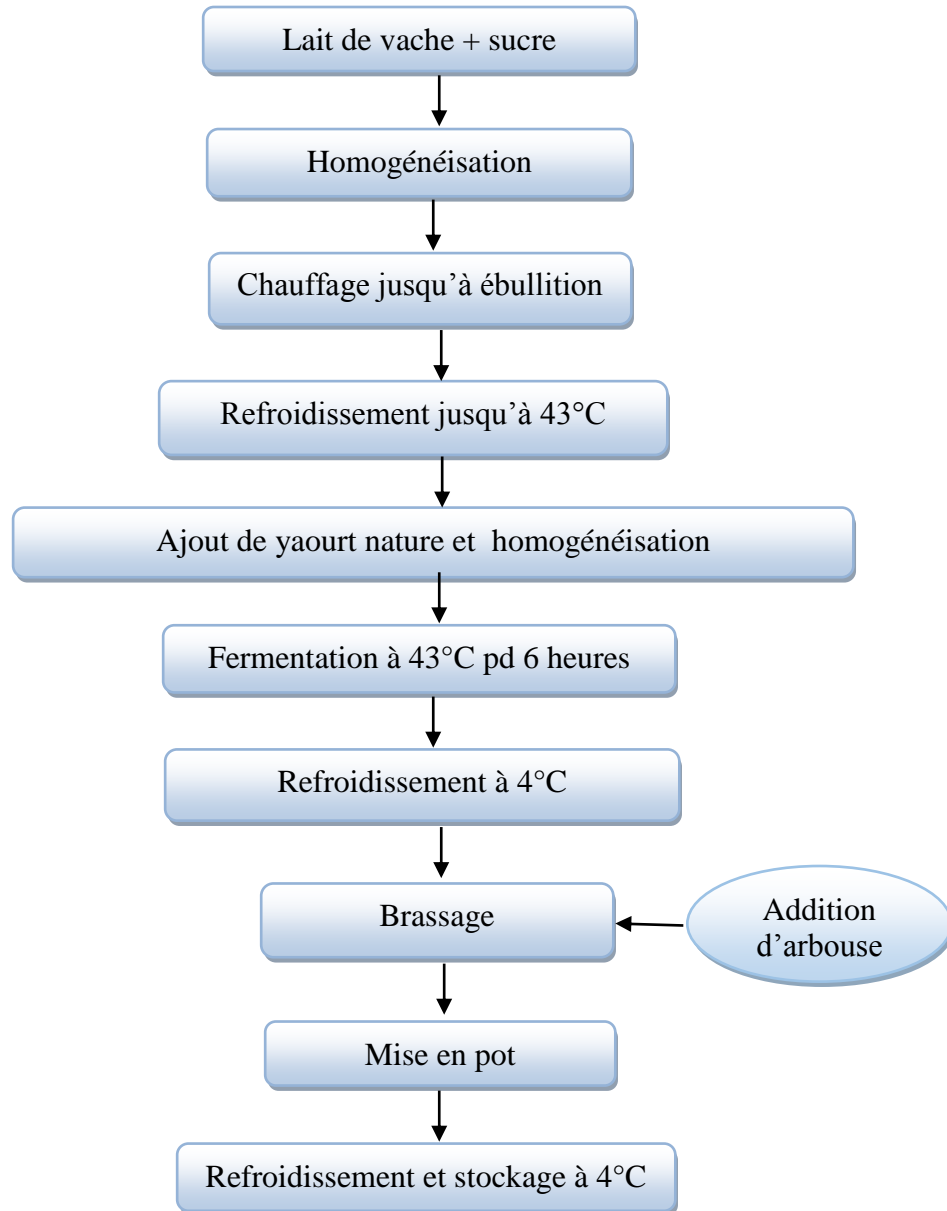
Lait de vache + sucre

Homogénéisation

Chauffage jusqu'à ébullition

Refroidissement jusqu'à 43°C

Ajout de yaourt nature et homogénéisation

Fermentation à 43°C pd 6 heures

Refroidissement à 4°C

Brassage

Addition d'arbouse

Mise en pot

Refroidissement et stockage à 4°C